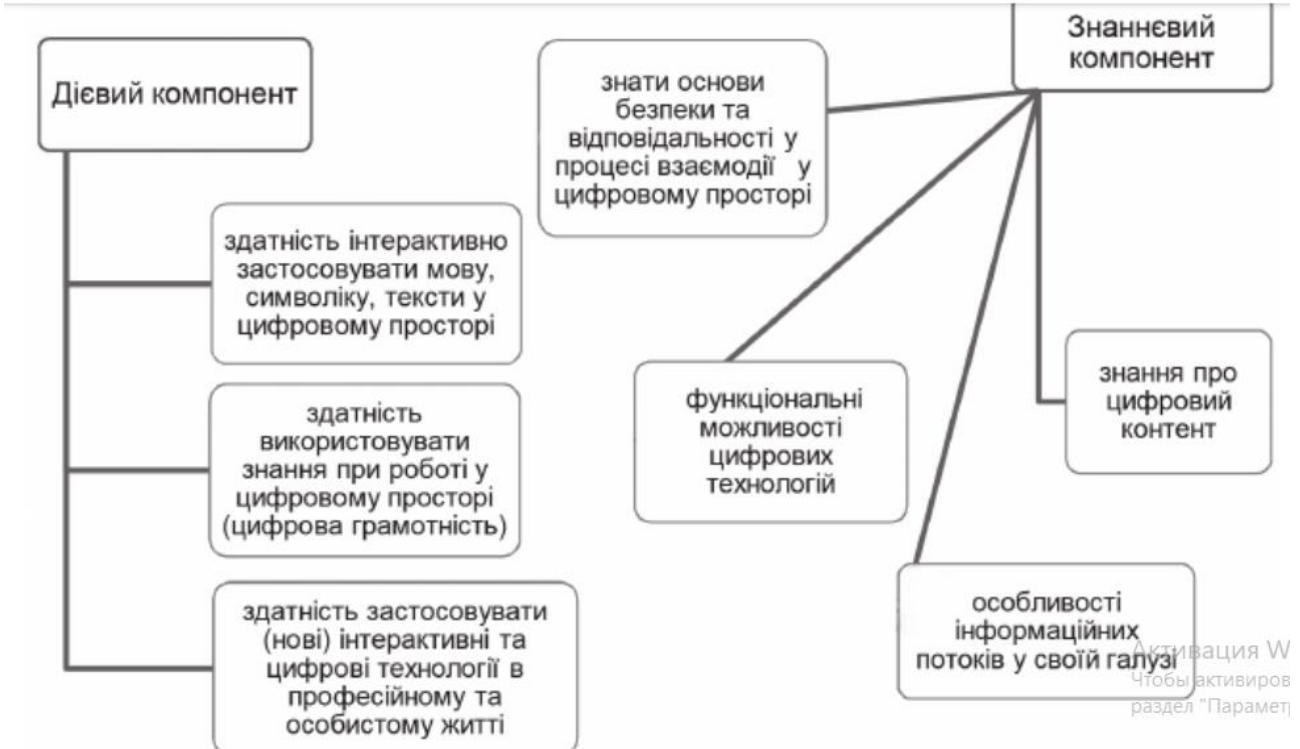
Дієвий компонент

здатність інтерактивно застосовувати мову, символіку, тексти у цифровому просторі

здатність використовувати знання при роботі у цифровому просторі (цифрова грамотність)

здатність застосовувати (нові) інтерактивні та цифрові технології в професійному та особистому житті

Знаннєвий компонент

знати основи безпеки та відповідальності у процесі взаємодії у цифровому просторі

функціональні можливості цифрових технологій

знання про цифровий контент

особливості інформаційних потоків у своїй галузі

Активация W
Чтобы активиров
раздел "Парамет